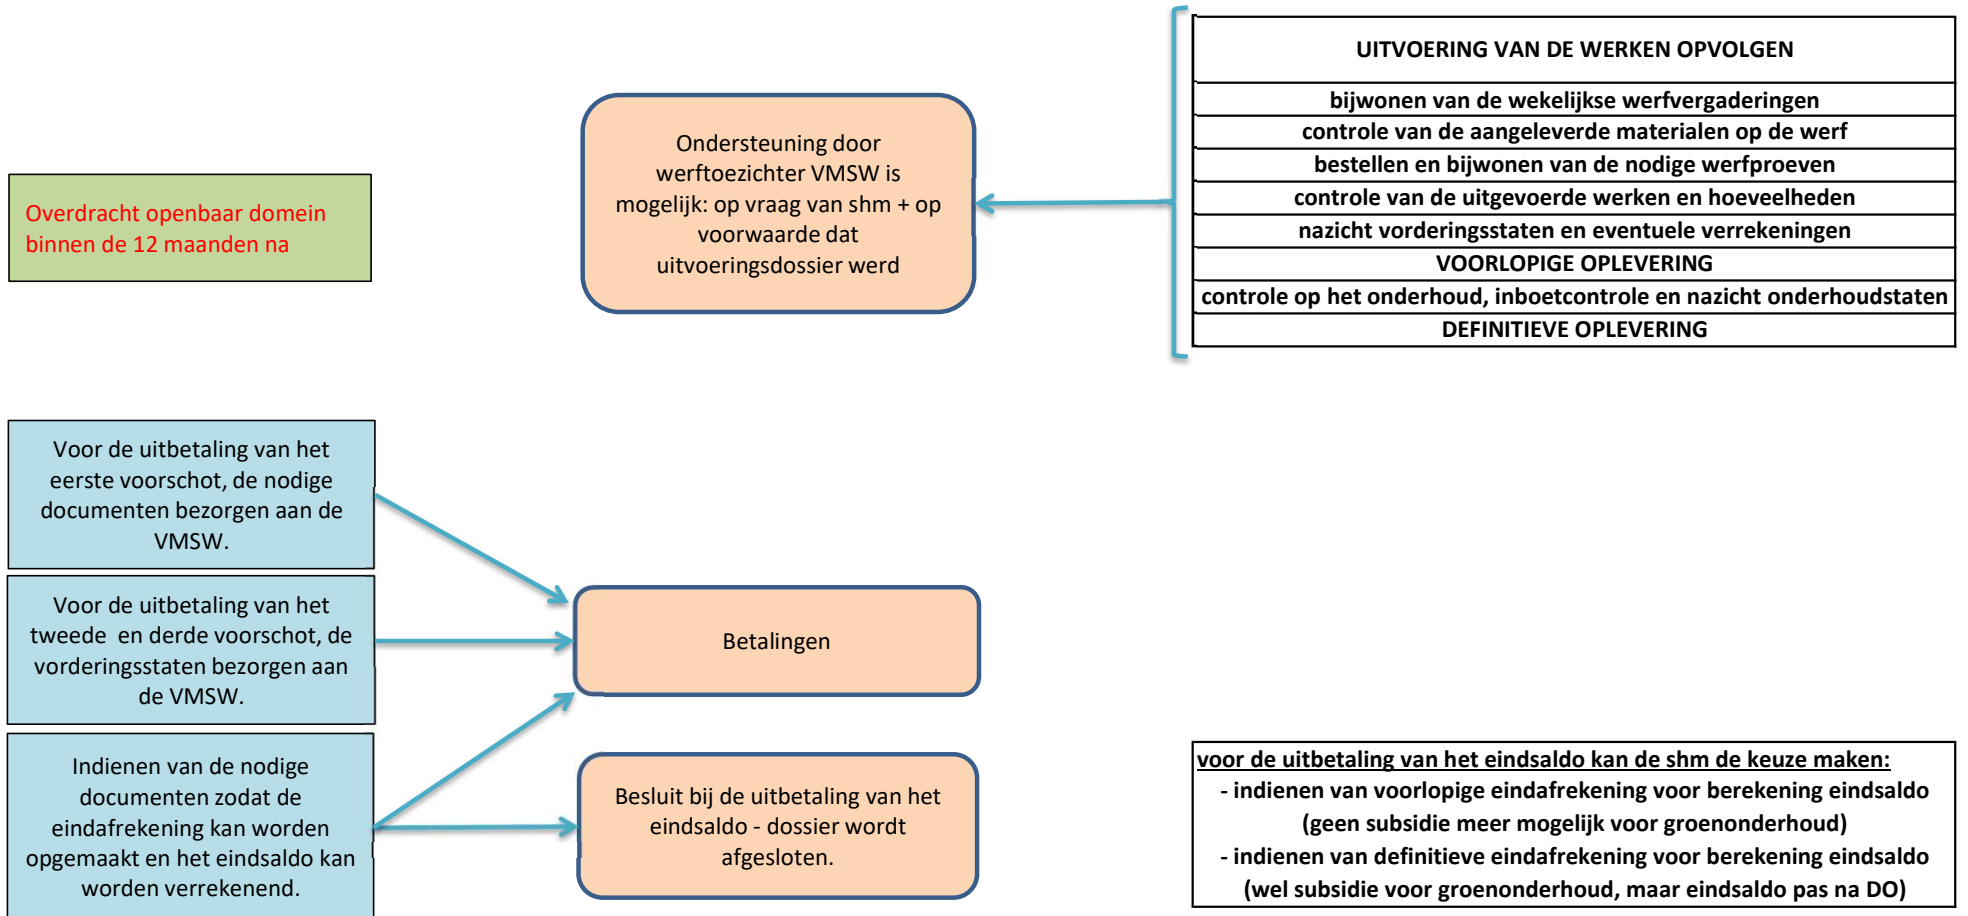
Overdracht openbaar domein binnen de 12 maanden na

Ondersteuning door werftoezichter VMSW is mogelijk: op vraag van shm + op voorwaarde dat uitvoeringsdossier werd

| UITVOERING VAN DE WERKEN OPVOLGEN |
|---|
| bijwonen van de wekelijkse werfvergaderingen |
| controle van de aangeleverde materialen op de werf |
| bestellen en bijwonen van de nodige werfproeven |
| controle van de uitgevoerde werken en hoeveelheden |
| nazicht vorderingsstaten en eventuele verrekeningen |
| VOORLOPIGE OPLEVERING |
| controle op het onderhoud, inboetcontrole en nazicht onderhoudstaten |
| DEFINITIEVE OPLEVERING |

Voor de uitbetaling van het eerste voorschot, de nodige documenten bezorgen aan de VMSW.

Voor de uitbetaling van het tweede en derde voorschot, de vorderingsstaten bezorgen aan de VMSW.

Indienen van de nodige documenten zodat de eindafrekening kan worden opgemaakt en het eindsaldo kan worden verrekenend.

Betalingen

Besluit bij de uitbetaling van het eindsaldo - dossier wordt afgesloten.

voor de uitbetaling van het eindsaldo kan de shm de keuze maken:
- indienen van voorlopige eindafrekening voor berekening eindsaldo (geen subsidie meer mogelijk voor groenonderhoud)
- indienen van definitieve eindafrekening voor berekening eindsaldo (wel subsidie voor groenonderhoud, maar eindsaldo pas na DO)